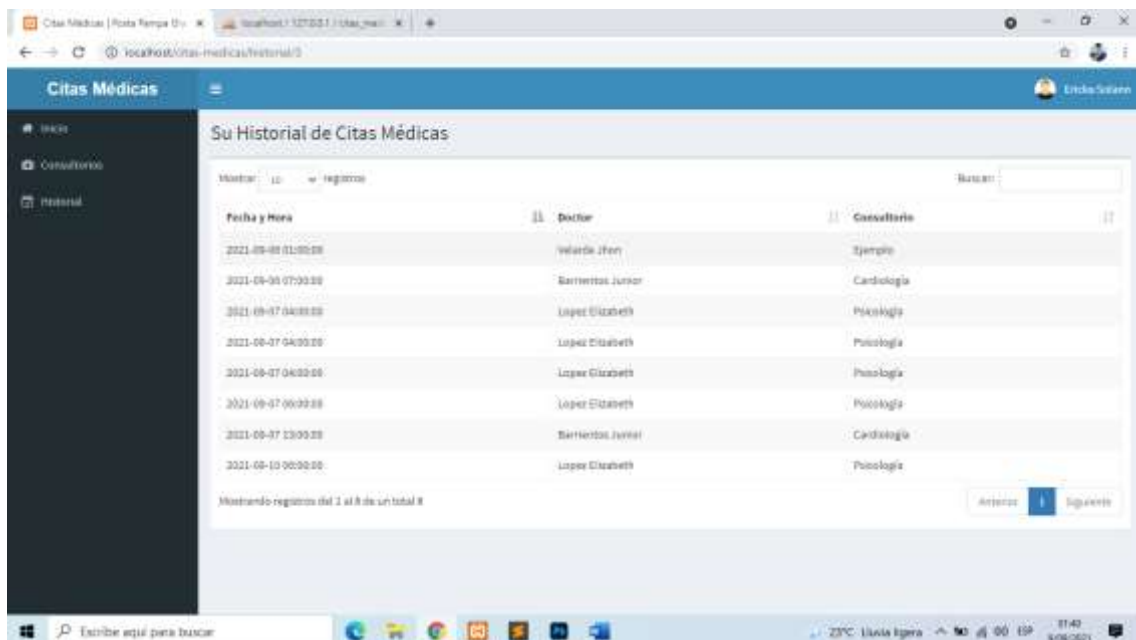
Citas Médicas | Posta Rampa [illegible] × localhost / 127.0.0.1 / citas_med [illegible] × +

localhost/citas-medicas/historial/3

Citas Médicas

Ericka Solano

Inicio

Consultorios

Historial

Su Historial de Citas Médicas

Mostrar 10 registros

Buscar:

| Fecha y Hora | Doctor | Consultorio |
|---|---|---|
| 2021-09-05 01:00:00 | Velarde Jhon | Ejemplo |
| 2021-09-06 07:00:00 | Barrientos Junior | Cardiología |
| 2021-09-07 04:00:00 | Lopez Elizabeth | Psicología |
| 2021-09-07 04:00:00 | Lopez Elizabeth | Psicología |
| 2021-09-07 04:00:00 | Lopez Elizabeth | Psicología |
| 2021-09-07 00:00:00 | Lopez Elizabeth | Psicología |
| 2021-09-07 23:00:00 | Barrientos Junior | Cardiología |
| 2021-09-10 00:00:00 | Lopez Elizabeth | Psicología |

Mostrando registros del 1 al 8 de un total 8

Anterior 1 Siguiente

Escribe aquí para buscar

23°C Lluvia ligera ESP 17:40 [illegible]